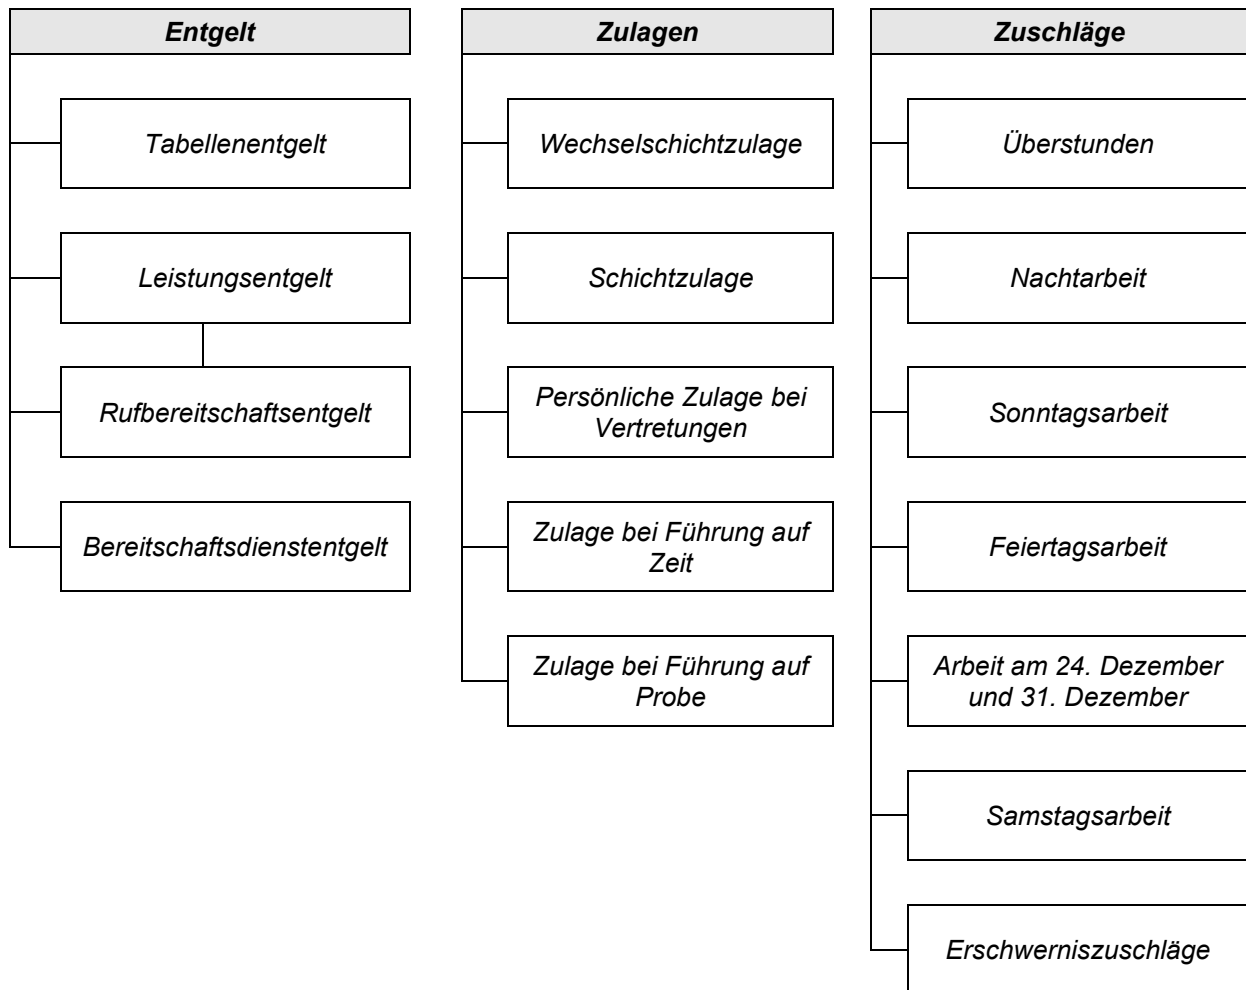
Entgelt

Tabellenentgelt

Leistungsentgelt

Rufbereitschaftsentgelt

Bereitschaftsdienstentgelt

Zulagen

Wechselschichtzulage

Schichtzulage

Persönliche Zulage bei Vertretungen

Zulage bei Führung auf Zeit

Zulage bei Führung auf Probe

Zuschläge

Überstunden

Nachtarbeit

Sonntagsarbeit

Feiertagsarbeit

Arbeit am 24. Dezember und 31. Dezember

Samstagsarbeit

Erschwerniszuschläge